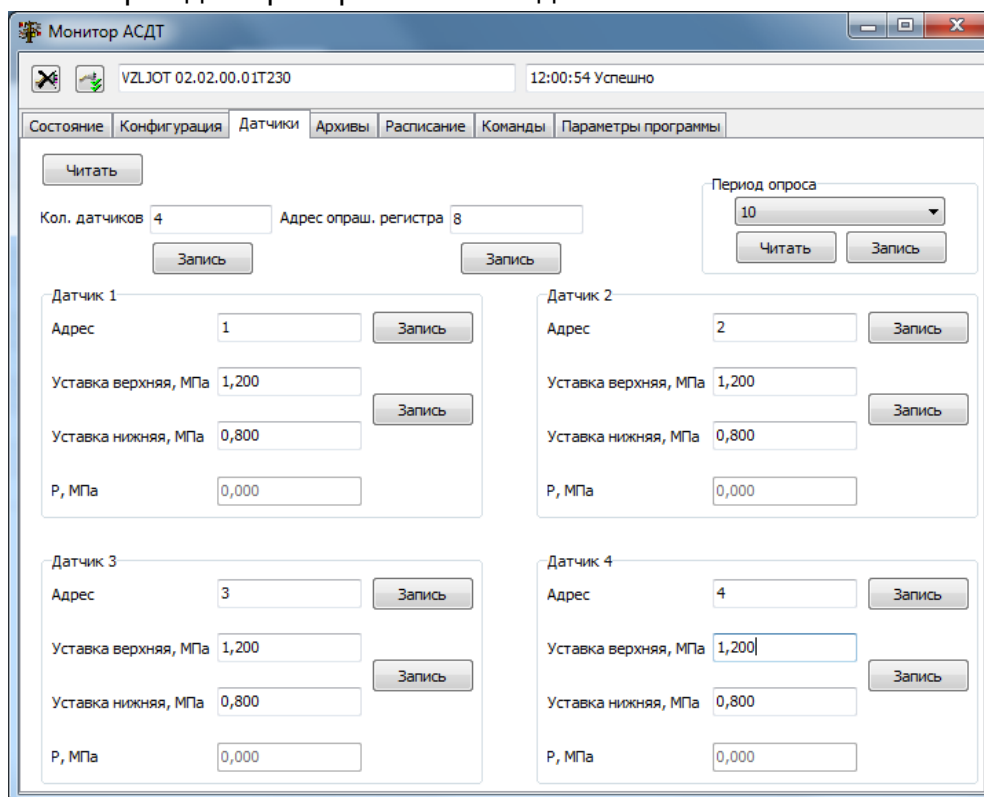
Монитор АСДТ

VZLJOT 02.02.00.01T230

12:00:54 Успешно

Состояние | Конфигурация | Датчики | Архивы | Расписание | Команды | Параметры программы

Читать

Кол. датчиков 4

Адрес опраш. регистра 8

Запись

Запись

Период опроса

10

Читать

Запись

Датчик 1

Адрес 1

Запись

Уставка верхняя, МПа 1,200

Запись

Уставка нижняя, МПа 0,800

Р, МПа 0,000

Датчик 2

Адрес 2

Запись

Уставка верхняя, МПа 1,200

Запись

Уставка нижняя, МПа 0,800

Р, МПа 0,000

Датчик 3

Адрес 3

Запись

Уставка верхняя, МПа 1,200

Запись

Уставка нижняя, МПа 0,800

Р, МПа 0,000

Датчик 4

Адрес 4

Запись

Уставка верхняя, МПа 1,200

Запись

Уставка нижняя, МПа 0,800

Р, МПа 0,000